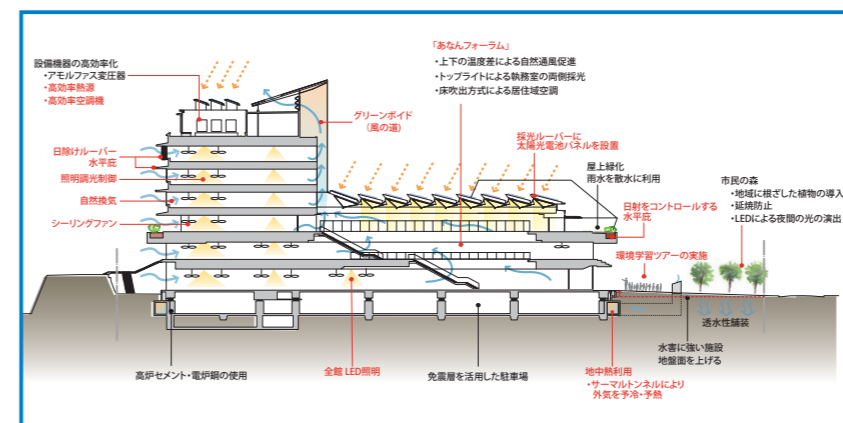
設備機器の高効率化
・アモルファス変圧器
・高効率熱源
・高効率空調機

「あなんフォーラム」
・上下の温度差による自然通風促進
・トップライトによる執務室の両側採光
・床吹出方式による居住域空調

グリーンボイド
（風の道）

採光ルーバーに
太陽光電池パネルを設置

日除けルーバー
水平庇

照明調光制御

自然換気

シーリングファン

屋上緑化
雨水を散水に利用

日射をコントロールする
水平庇

市民の森
・地域に根ざした植物の導入
・延焼防止
・LEDによる夜間の光の演出

環境学習ツアーの実施

透水性舗装

水害に強い施設
地盤面を上げる

高炉セメント・電炉鋼の使用

全館 LED照明

免震層を活用した駐車場

地中熱利用
・サーマルトンネルにより
外気を予冷・予熱